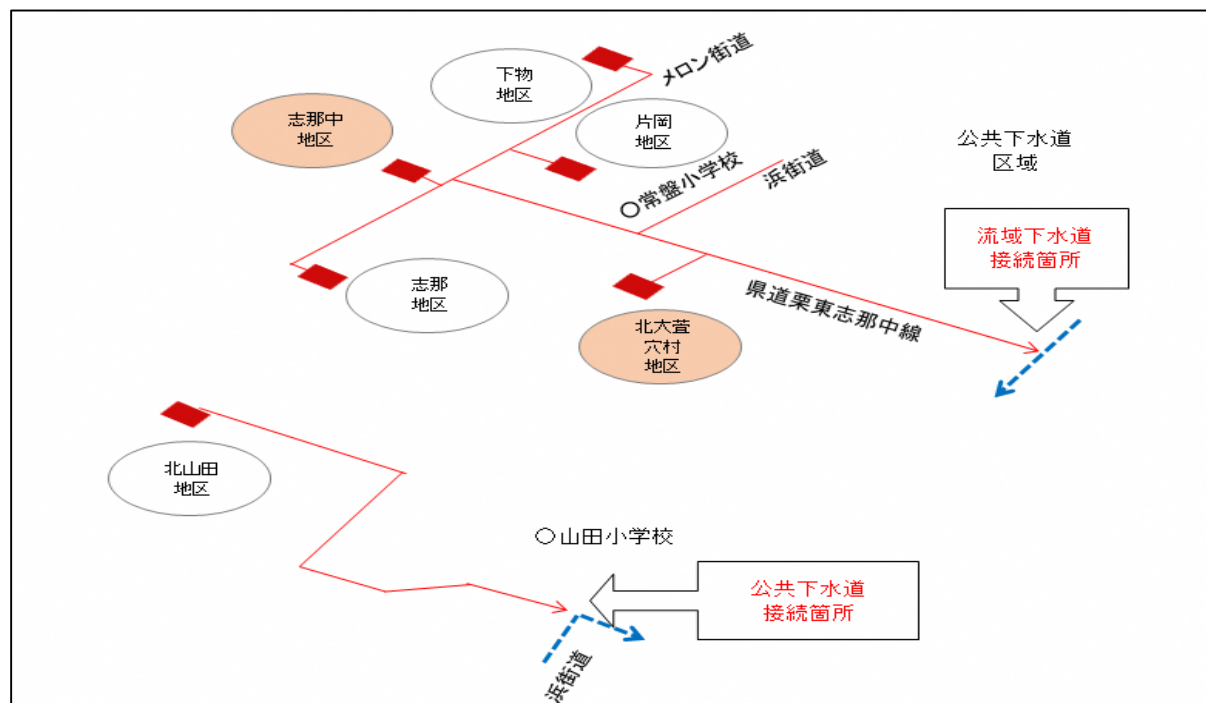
メロン街道

下物
地区

志那中
地区

片岡
地区

公共下水道
区域

○常盤小学校

浜街道

流域下水道
接続箇所

志那
地区

県道栗東志那中線

北大萱
穴村
地区

北山田
地区

○山田小学校

公共下水道
接続箇所

浜街道